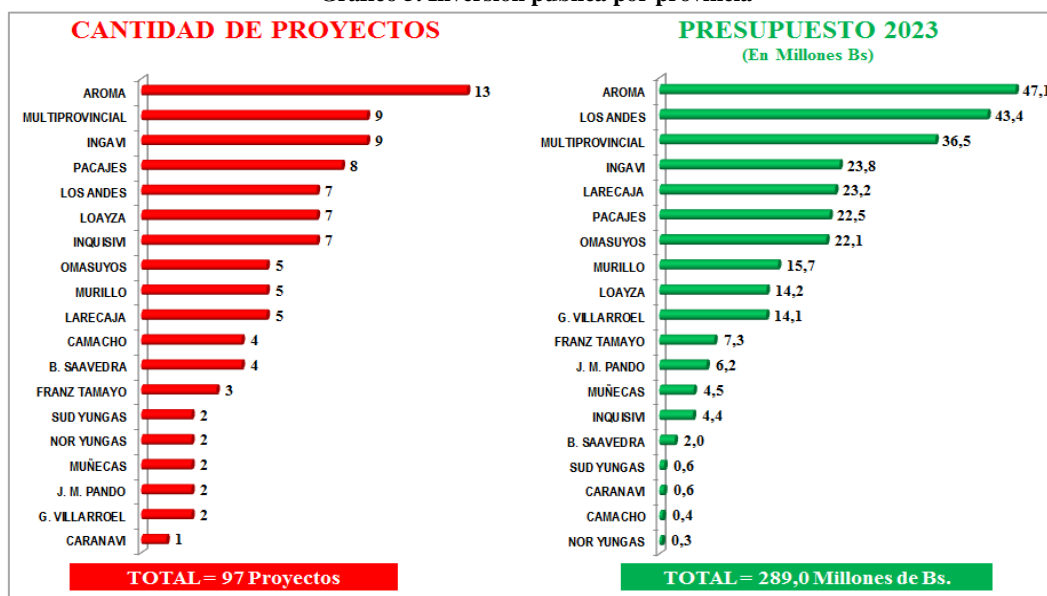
Gráfico 3: Inversión pública por provincia

CANTIDAD DE PROYECTOS

| Provincia | Proyectos |
|---|---|
| AROMA | 13 |
| MULTIPROVINCIAL | 9 |
| INGAVI | 9 |
| PACAJES | 8 |
| LOS ANDES | 7 |
| LOAYZA | 7 |
| INQUISIVI | 7 |
| OMASUYOS | 5 |
| MURILLO | 5 |
| LARECAJA | 5 |
| CAMACHO | 4 |
| B. SAAVEDRA | 4 |
| FRANZ TAMAYO | 3 |
| SUD YUNGAS | 2 |
| NOR YUNGAS | 2 |
| MUÑECAS | 2 |
| J. M. PANDO | 2 |
| G. VILLARROEL | 2 |
| CARANAVI | 1 |

TOTAL = 97 Proyectos

PRESUPUESTO 2023
(En Millones Bs)

| Provincia | Presupuesto |
|---|---|
| AROMA | 47,1 |
| LOS ANDES | 43,4 |
| MULTIPROVINCIAL | 36,5 |
| INGAVI | 23,8 |
| LARECAJA | 23,2 |
| PACAJES | 22,5 |
| OMASUYOS | 22,1 |
| MURILLO | 15,7 |
| LOAYZA | 14,2 |
| G. VILLARROEL | 14,1 |
| FRANZ TAMAYO | 7,3 |
| J. M. PANDO | 6,2 |
| MUÑECAS | 4,5 |
| INQUISIVI | 4,4 |
| B. SAAVEDRA | 2,0 |
| SUD YUNGAS | 0,6 |
| CARANAVI | 0,6 |
| CAMACHO | 0,4 |
| NOR YUNGAS | 0,3 |

TOTAL = 289,0 Millones de Bs.